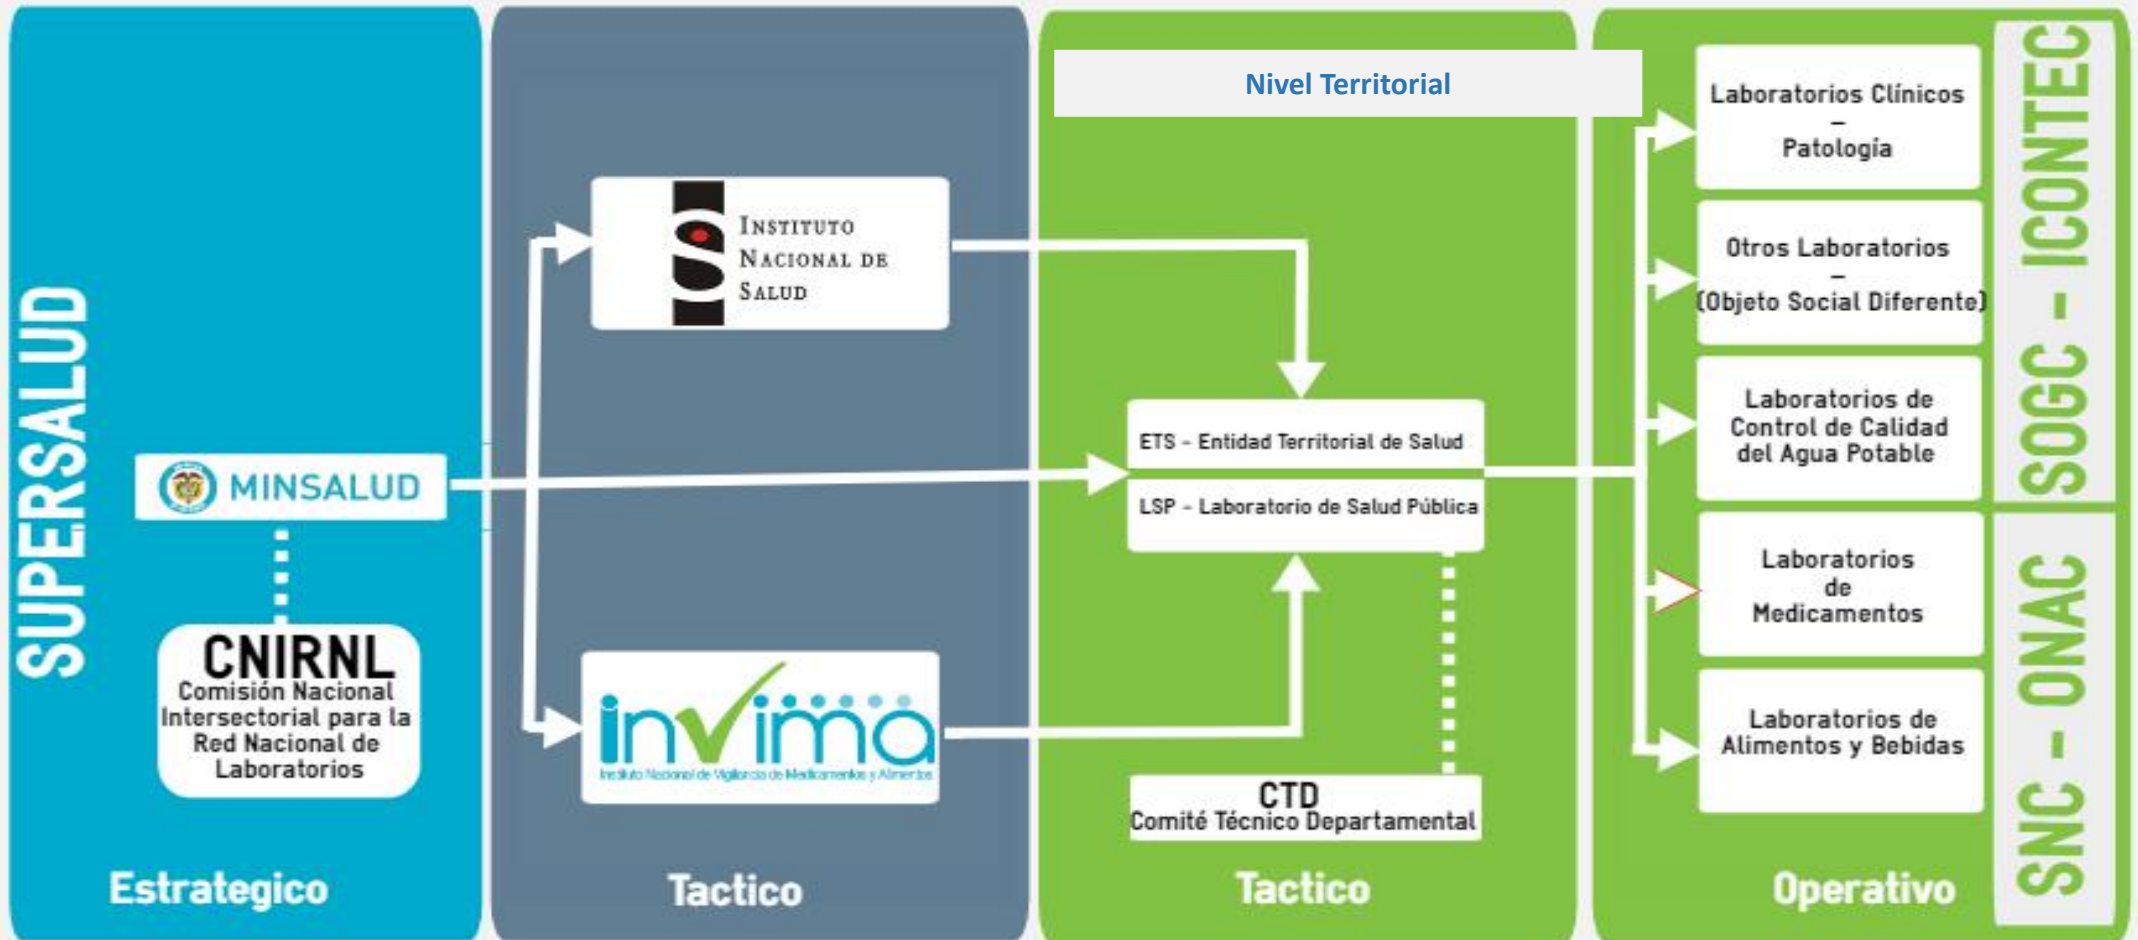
SUPERSALUD

MINSALUD

CNIRNL
Comisión Nacional Intersectorial para la Red Nacional de Laboratorios

Estrategico

INSTITUTO NACIONAL DE SALUD

invima
Instituto Nacional de Vigilancia de Medicamentos y Alimentos

Tactico

Nivel Territorial

ETS - Entidad Territorial de Salud

LSP - Laboratorio de Salud Pública

CTD
Comité Técnico Departamental

Tactico

Laboratorios Clínicos – Patología

Otros Laboratorios – (Objeto Social Diferente)

Laboratorios de Control de Calidad del Agua Potable

Laboratorios de Medicamentos

Laboratorios de Alimentos y Bebidas

Operativo

SOGC - ICONTEC

SNC - ONAC